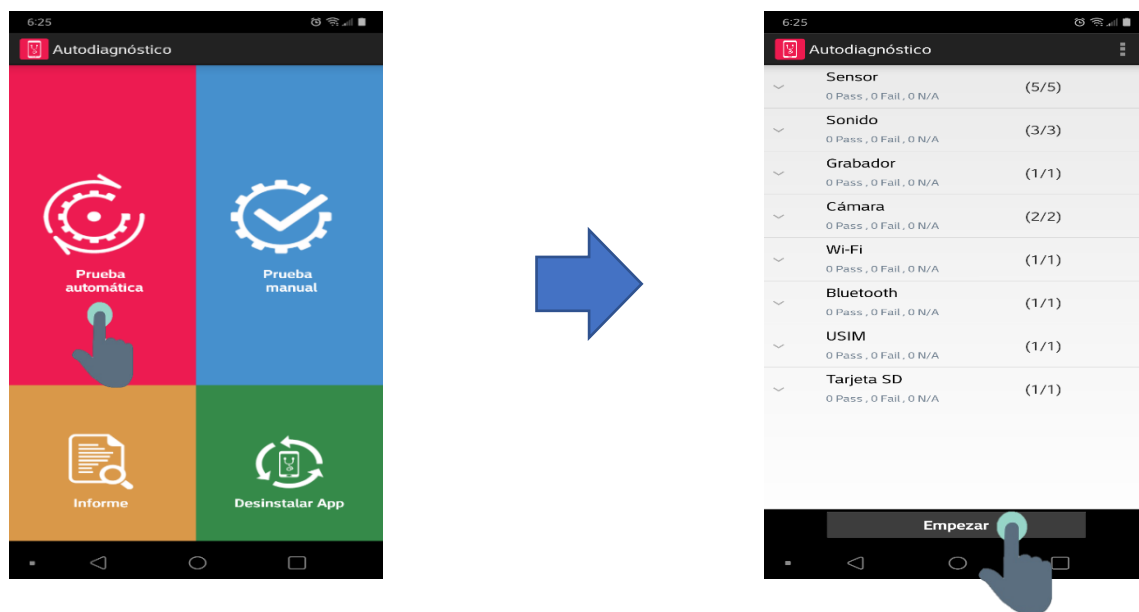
6:25

Autodiagnóstico

Prueba automática

Prueba manual

Informe

Desinstalar App

6:25

Autodiagnóstico

Sensor
0 Pass , 0 Fail , 0 N/A
(5/5)

Sonido
0 Pass , 0 Fail , 0 N/A
(3/3)

Grabador
0 Pass , 0 Fail , 0 N/A
(1/1)

Cámara
0 Pass , 0 Fail , 0 N/A
(2/2)

Wi-Fi
0 Pass , 0 Fail , 0 N/A
(1/1)

Bluetooth
0 Pass , 0 Fail , 0 N/A
(1/1)

USIM
0 Pass , 0 Fail , 0 N/A
(1/1)

Tarjeta SD
0 Pass , 0 Fail , 0 N/A
(1/1)

Empezar